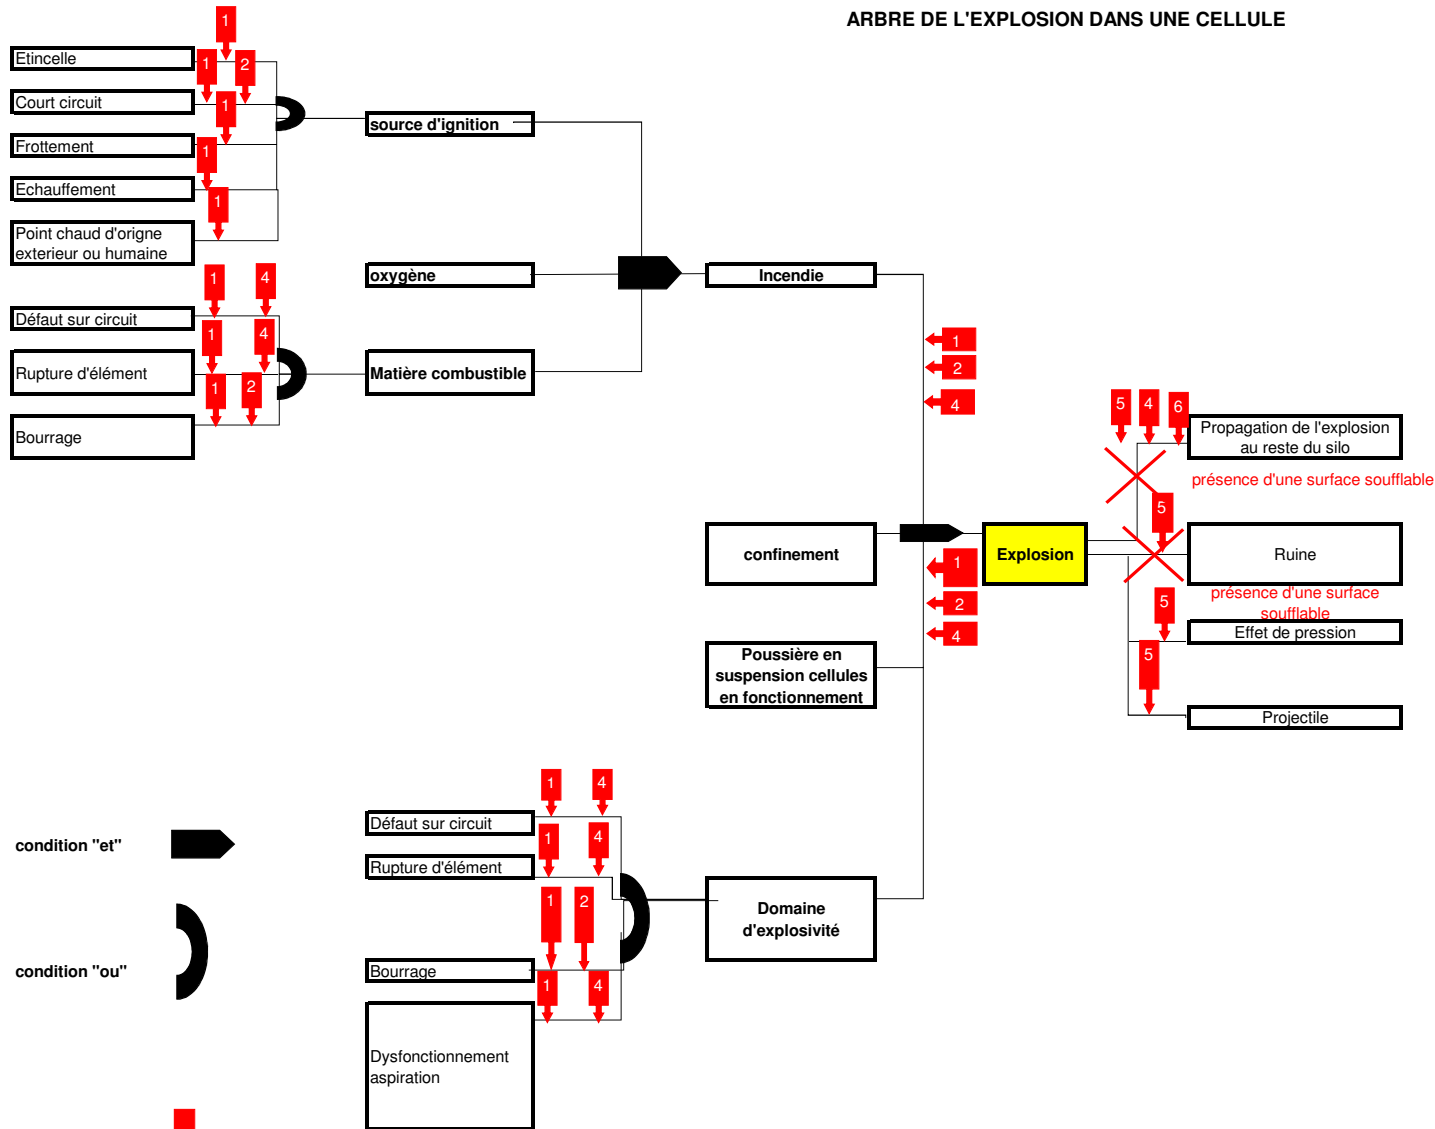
ARBRE DE L'EXPLOSION DANS UNE CELLULE

1
Etincelle
1 2
Court circuit
1
Frottement
1
Echauffement
1
Point chaud d'origne exterieur ou humaine

source d'ignition

1 4
Défaut sur circuit
1 4
Rupture d'élément
1 2
Bourrage

oxygène

Matière combustible

Incendie

1
2
4

5 4 6
Propagation de l'explosion au reste du silo
présence d'une surface soufflable

confinement

Explosion

5
Ruine
présence d'une surface soufflable

1
2
4

5
Effet de pression
5
Projectile

Poussière en suspension cellules en fonctionnement

1 4
Défaut sur circuit
1 4
Rupture d'élément
1 2
Bourrage
1 4
Dysfonctionnement aspiration

Domaine d'explosivité

condition "et"

condition "ou"